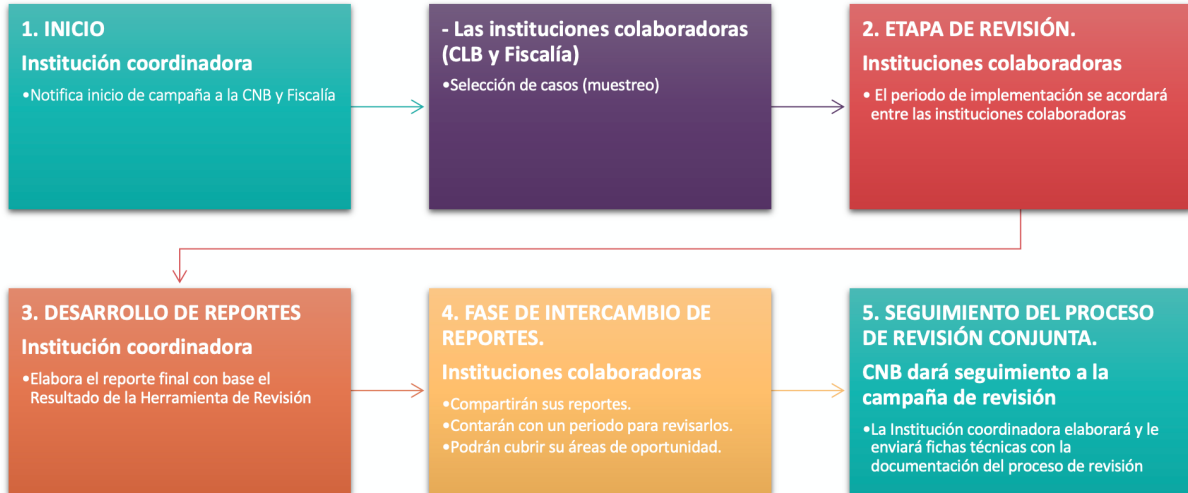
1. INICIO

Institución coordinadora

•Notifica inicio de campaña a la CNB y Fiscalía

- Las instituciones colaboradoras (CLB y Fiscalía)

•Selección de casos (muestreo)

2. ETAPA DE REVISIÓN.

Instituciones colaboradoras

• El periodo de implementación se acordará entre las instituciones colaboradoras

3. DESARROLLO DE REPORTES

Institución coordinadora

•Elabora el reporte final con base el Resultado de la Herramienta de Revisión

4. FASE DE INTERCAMBIO DE REPORTES.

Instituciones colaboradoras

•Compartirán sus reportes.
•Contarán con un periodo para revisarlos.
•Podrán cubrir su áreas de oportunidad.

5. SEGUIMIENTO DEL PROCESO DE REVISIÓN CONJUNTA.

CNB dará seguimiento a la campaña de revisión

•La Institución coordinadora elaborará y le enviará fichas técnicas con la documentación del proceso de revisión